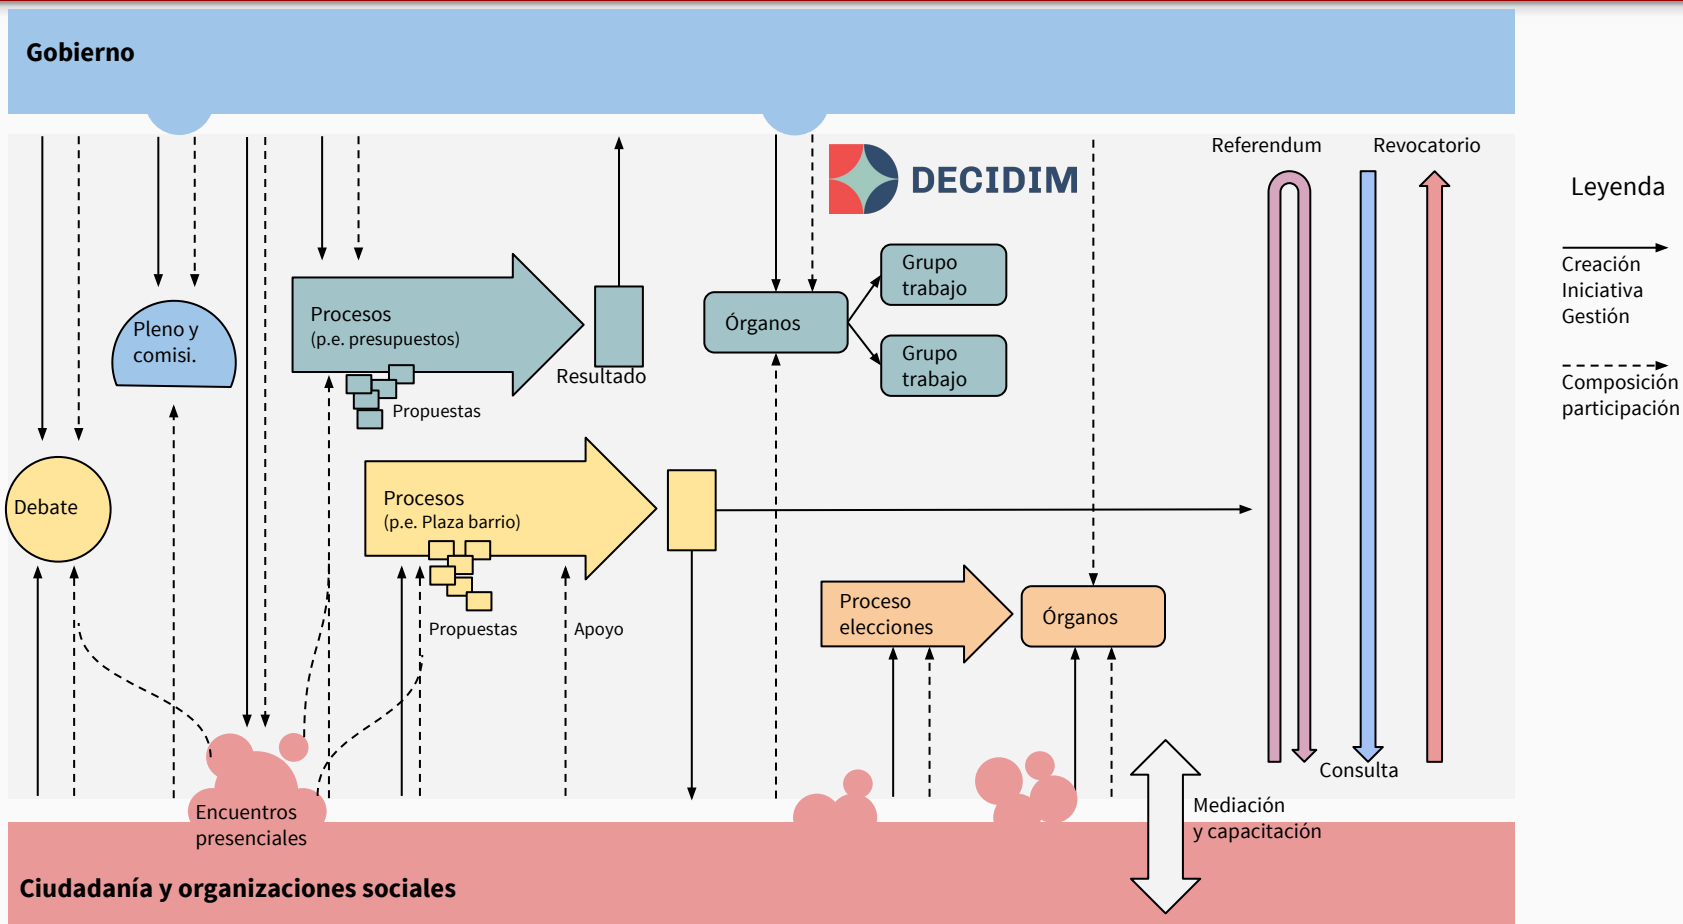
Gobierno

DECIDIM

Referendum

Revocatorio

Leyenda

Creación
Iniciativa
Gestión

Composición
participación

Pleno y comisi.

Procesos
(p.e. presupuestos)

Resultado

Propuestas

Órganos

Grupo trabajo

Grupo trabajo

Debate

Procesos
(p.e. Plaza barrio)

Propuestas

Apoyo

Proceso elecciones

Órganos

Consulta

Mediación
y capacitación

Encuentros presenciales

Ciudadanía y organizaciones sociales